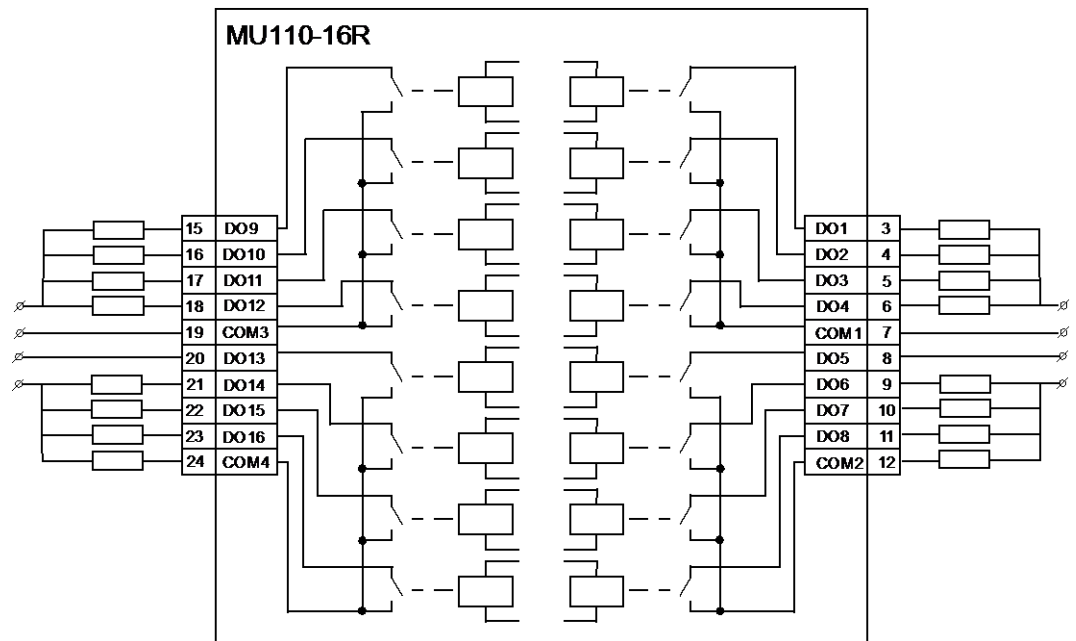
MU110-16R

| 15 | DO9 |
|---|---|
| 16 | DO10 |
| 17 | DO11 |
| 18 | DO12 |
| 19 | COM3 |
| 20 | DO13 |
| 21 | DO14 |
| 22 | DO15 |
| 23 | DO16 |
| 24 | COM4 |

| DO1 | 3 |
|---|---|
| DO2 | 4 |
| DO3 | 5 |
| DO4 | 6 |
| COM1 | 7 |
| DO5 | 8 |
| DO6 | 9 |
| DO7 | 10 |
| DO8 | 11 |
| COM2 | 12 |